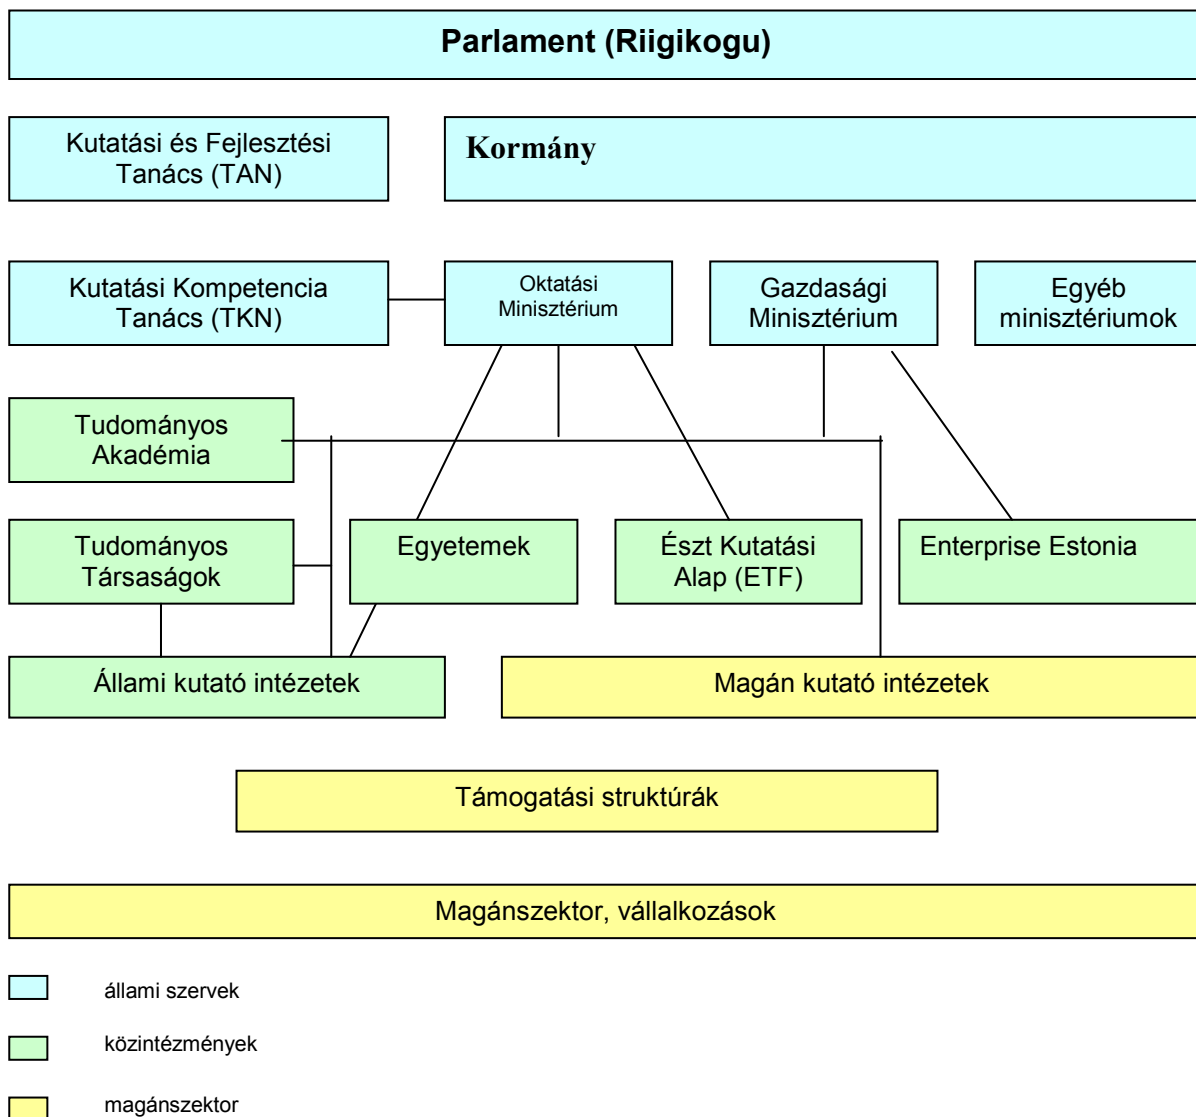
Parlament (Riigikogu)

Kutatási és Fejlesztési Tanács (TAN)

Kormány

Kutatási Kompetencia Tanács (TKN)

Oktatási Minisztérium

Gazdasági Minisztérium

Egyéb minisztériumok

Tudományos Akadémia

Tudományos Társaságok

Egyetemek

Észt Kutatási Alap (ETF)

Enterprise Estonia

Állami kutató intézetek

Magán kutató intézetek

Támogatási struktúrák

Magánszektor, vállalkozások

állami szervek

közintézmények

magánszektor